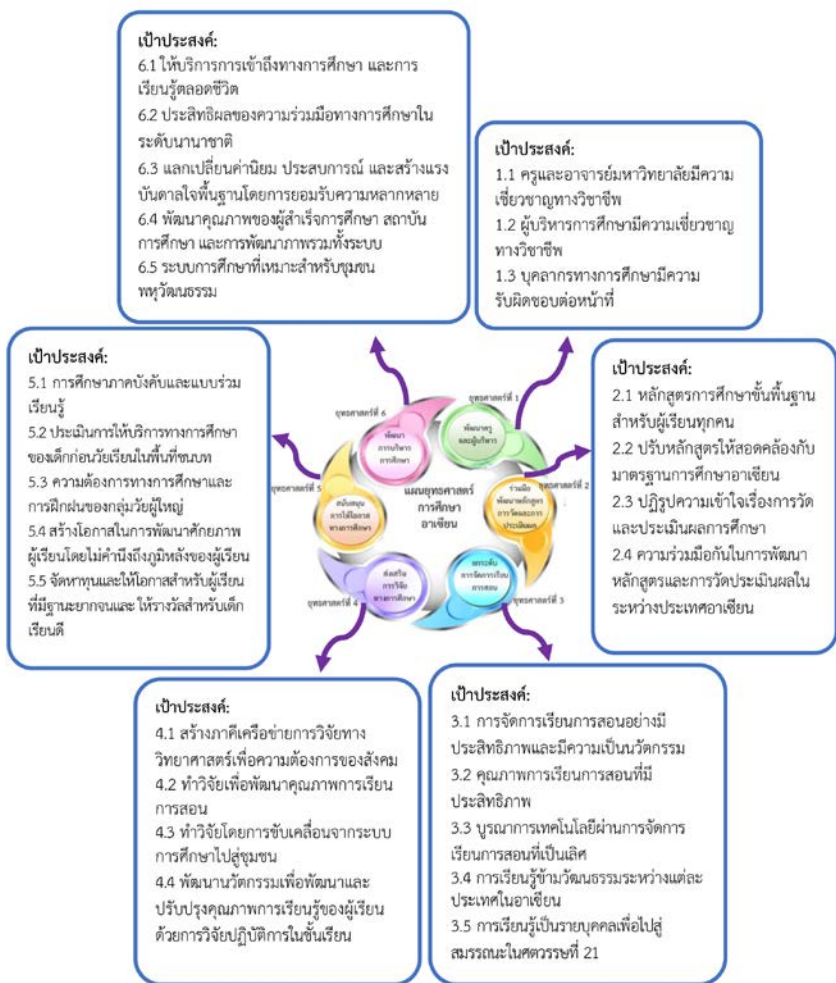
เป้าประสงค์:
6.1 ให้บริการการเข้าถึงทางการศึกษา และการเรียนรู้ตลอดชีวิต
6.2 ประสิทธิผลของความร่วมมือทางการศึกษาในระดับนานาชาติ
6.3 แลกเปลี่ยนค่านิยม ประสบการณ์ และสร้างแรงบันดาลใจพื้นฐานโดยการยอมรับความหลากหลาย
6.4 พัฒนาคุณภาพของผู้สำเร็จการศึกษา สถาบันการศึกษา และการพัฒนาภาพรวมทั้งระบบ
6.5 ระบบการศึกษาที่เหมาะสำหรับชุมชนพหุวัฒนธรรม

เป้าประสงค์:
1.1 ครูและอาจารย์มหาวิทยาลัยมีความเชี่ยวชาญทางวิชาชีพ
1.2 ผู้บริหารการศึกษามีความเชี่ยวชาญทางวิชาชีพ
1.3 บุคลากรทางการศึกษามีความรับผิดชอบต่อหน้าที่

เป้าประสงค์:
5.1 การศึกษาภาคบังคับและแบบร่วมเรียนรู้
5.2 ประเมินการให้บริการทางการศึกษาของเด็กก่อนวัยเรียนในพื้นที่ชนบท
5.3 ความต้องการทางการศึกษาและการฝึกฝนของกลุ่มวัยผู้ใหญ่
5.4 สร้างโอกาสในการพัฒนาศักยภาพผู้เรียนโดยไม่คำนึงถึงภูมิหลังของผู้เรียน
5.5 จัดหาทุนและให้โอกาสสำหรับผู้เรียนที่มีฐานะยากจนและ ให้รางวัลสำหรับเด็กเรียนดี

ยุทธศาสตร์ที่ 6
พัฒนาการบริหารการศึกษา
ยุทธศาสตร์ที่ 1
พัฒนาครูและผู้บริหาร
ยุทธศาสตร์ที่ 5
สนับสนุนการให้โอกาสทางการศึกษา
แผนยุทธศาสตร์การศึกษาอาเซียน
ยุทธศาสตร์ที่ 2
ร่วมมือพัฒนาหลักสูตรการวัดและการประเมินผล
ส่งเสริมการวิจัยทางการศึกษา
ยุทธศาสตร์ที่ 4
ยกระดับการจัดการเรียนการสอน
ยุทธศาสตร์ที่ 3

เป้าประสงค์:
2.1 หลักสูตรการศึกษาขั้นพื้นฐานสำหรับผู้เรียนทุกคน
2.2 ปรับหลักสูตรให้สอดคล้องกับมาตรฐานการศึกษาอาเซียน
2.3 ปฏิรูปความเข้าใจเรื่องการวัดและประเมินผลการศึกษา
2.4 ความร่วมมือกันในการพัฒนาหลักสูตรและการวัดประเมินผลในระหว่างประเทศอาเซียน

เป้าประสงค์:
4.1 สร้างภาคีเครือข่ายการวิจัยทางวิทยาศาสตร์เพื่อความต้องการของสังคม
4.2 ทำวิจัยเพื่อพัฒนาคุณภาพการเรียนการสอน
4.3 ทำวิจัยโดยการขับเคลื่อนจากระบบการศึกษาไปสู่ชุมชน
4.4 พัฒนานวัตกรรมเพื่อพัฒนาและปรับปรุงคุณภาพการเรียนรู้ของผู้เรียนด้วยการวิจัยปฏิบัติการในชั้นเรียน

เป้าประสงค์:
3.1 การจัดการเรียนการสอนอย่างมีประสิทธิภาพและมีความเป็นนวัตกรรม
3.2 คุณภาพการเรียนการสอนที่มีประสิทธิภาพ
3.3 บูรณาการเทคโนโลยีผ่านการจัดการเรียนการสอนที่เป็นเลิศ
3.4 การเรียนรู้ข้ามวัฒนธรรมระหว่างแต่ละประเทศในอาเซียน
3.5 การเรียนรู้เป็นรายบุคคลเพื่อไปสู่สมรรถนะในศตวรรษที่ 21